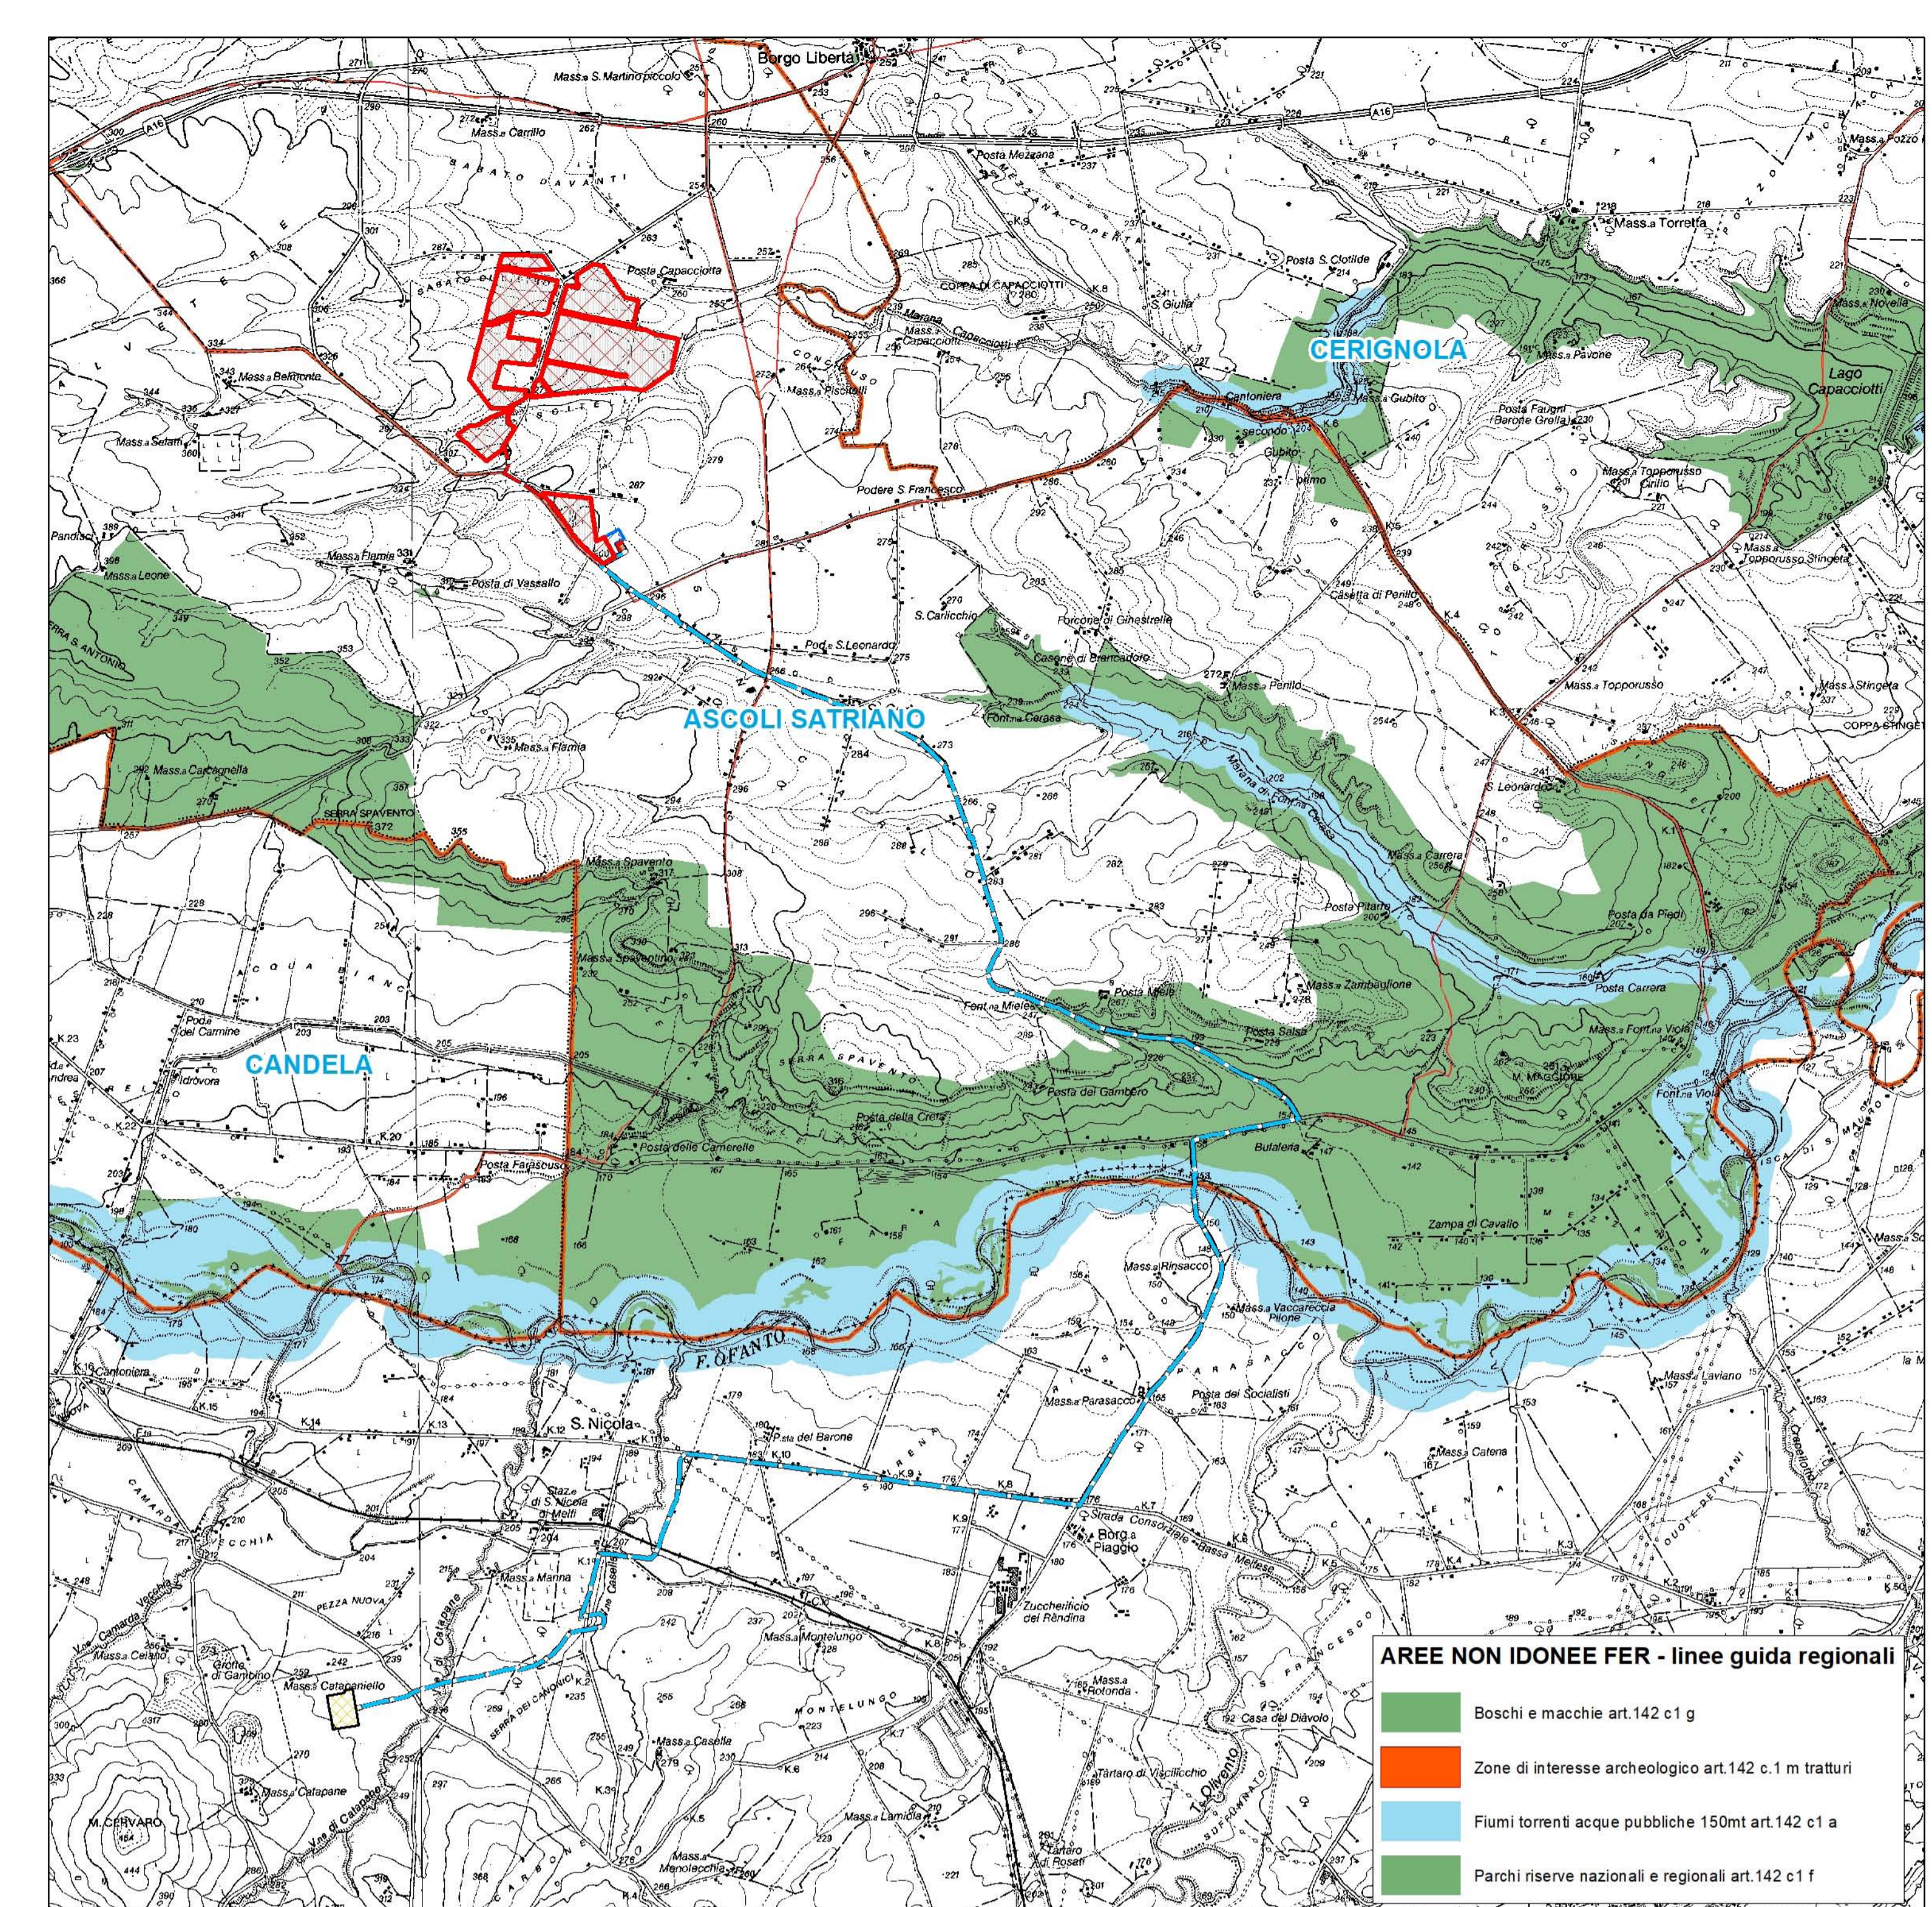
Borgo Libertà
Mass.a S. Martino piccolo
Mass.a Carrillo
Posta Mezzana
Mass.a Torretta
Posta Capacciotta
Posta S. Clotilde
COPPA DI CAPACCIOTTI
CERIGNOLA
Mass.a Belmonte
Mass.a Capacciotti
Mass.a Piscitelli
Cantoniera
Mass.a Gubito
Lago Capacciotti
Posta Faugni Berotte Grella
Mass.a Topporusso Cirillo
Podere S.Francesco
Mass.a Flamia
Posta di Vassallo
Mass.a Leone
Mass.a Topporusso Stingeta
Casetta di Perillo
S. Carlicchio
Forcone di Ginestrelle
Pod.e S.Leonardo
Casone di Brancadoro
Mass.a Perillo
Mass.a Topporusso
Mass.a Stingeta
ASCOLI SATRIANO
Font.na Cerasa
Mass.a Flamia
Mass.a Carcagnella
SERRA SPAVENTO
S. Leonardo
Mass.a Spavento
Mass.a Carrera
Posta Pitarra
Posta da Piedi
Mass.a Spavento
Mass.a Zambagliene
Posta Carrera
Font.na Mielee
Posta Mielee
Posta Salsa
Posta del Carmine
Idrovora
CANDELA
Posta del Gamboro
Posta della Creta
Posta delle Camerelle
M. MAGGIORE
Font.na Viola
Butaleria
Posta Farascuso
Zampa di Cavallo
Mass.a Rinsacco
Mass.a Vaccarecchia Pilone
F. OFANTO
Cantoniera
Mass.a Parasacco
Posta dei Socialisti
Mass.a Laviano
S. Nicola
Posta del Barone
Mass.a Catena
Staz.e di S. Nicola di Melfi
Strada Consorziale Bassa Melfese
Borgo Piaggio
Mass.a Marina
Zuccherificio del Rendina
Mass.a Montelungo
Mass.a Celano
Grotte di Gamboro
Mass.a Catapaniello
MONTELUNGO
Mass.a Rotonda
Casa del Diavolo
Mass.a Casella
Tartaro di Viscilicchio
Mass.a Catapane
M. CERVARO
Mass.a Lamiola
Mass.a Menolecchia
Tartaro di Rosati
AREE NON IDONEE FER - linee guida regionali
Boschi e macchie art.142 c1 g
Zone di interesse archeologico art.142 c.1 m tratturi
Fiumi torrenti acque pubbliche 150mt art.142 c1 a
Parchi riserve nazionali e regionali art.142 c1 f